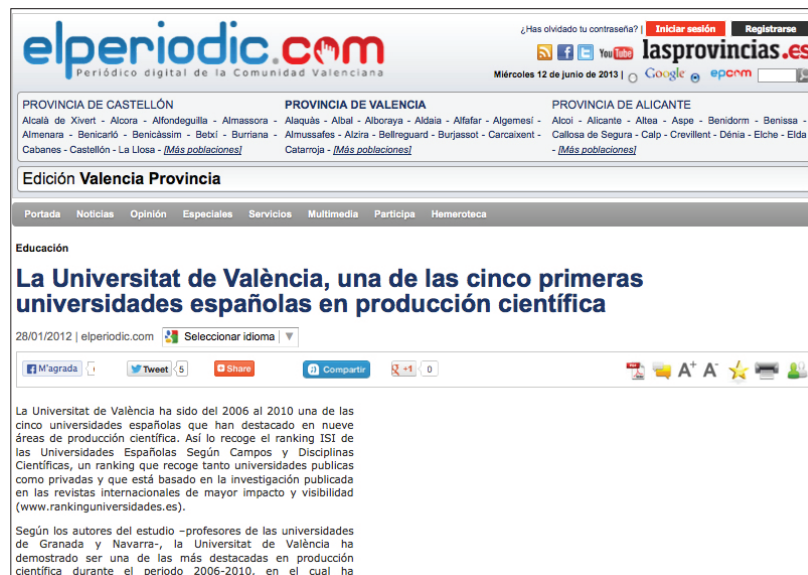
elperiodic.com
Periódico digital de la Comunidad Valenciana

¿Has olvidado tu contraseña? | Iniciar sesión Registrarse

YouTube lasprovincias.es

Miércoles 12 de junio de 2013 | Google epcom

PROVINCIA DE CASTELLÓN
Alcalà de Xivert - Alcora - Alfondeguilla - Almassora - Almenara - Benicarló - Benicàssim - Betxí - Burriana - Cabanes - Castellón - La Llosa - [Más poblaciones]

PROVINCIA DE VALENCIA
Alaquàs - Albal - Alboraya - Aldaia - Alfafar - Algemesí - Almussafes - Alzira - Bellreguard - Burjassot - Carcaixent - Catarroja - [Más poblaciones]

PROVINCIA DE ALICANTE
Alcoi - Alicante - Altea - Aspe - Benidorm - Benissa - Callosa de Segura - Calp - Crevillent - Dénia - Elche - Elda - [Más poblaciones]

Edición Valencia Provincia

Portada Noticias Opinión Especiales Servicios Multimedia Participa Hemeroteca

Educación

La Universitat de València, una de las cinco primeras universidades españolas en producción científica

28/01/2012 | elperiodic.com Seleccionar idioma

M'agrada 0 Tweet 5 Share Compartir +1 0

La Universitat de València ha sido del 2006 al 2010 una de las cinco universidades españolas que han destacado en nueve áreas de producción científica. Así lo recoge el ranking ISI de las Universidades Españolas Según Campos y Disciplinas Científicas, un ranking que recoge tanto universidades publicas como privadas y que está basado en la investigación publicada en las revistas internacionales de mayor impacto y visibilidad (www.rankinguniversidades.es).

Según los autores del estudio –profesores de las universidades de Granada y Navarra-, la Universitat de València ha demostrado ser una de las más destacadas en producción científica durante el periodo 2006-2010, en el cual ha